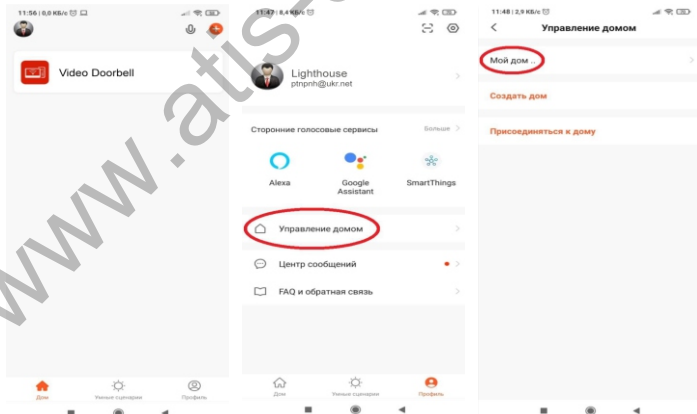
11:56 | 0,0 КБ/с

Video Doorbell

Дом
Умные сценарии
Профиль

11:47 | 8,4 КБ/с

Lighthouse
ptnpnh@ukr.net

Сторонние голосовые сервисы
Больше

Alexa
Google Assistant
SmartThings

Управление домом

Центр сообщений

FAQ и обратная связь

Дом
Умные сценарии
Профиль

11:48 | 2,9 КБ/с

Управление домом

Мой дом ..

Создать дом

Присоединиться к дому

www.atis